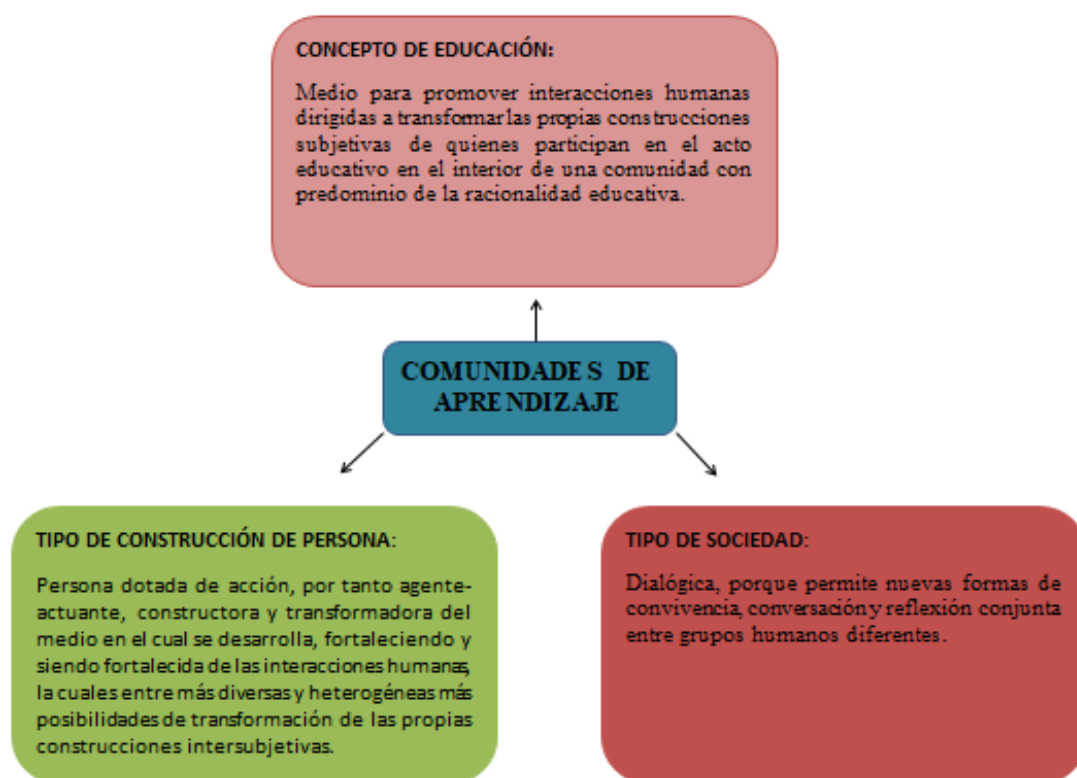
CONCEPTO DE EDUCACIÓN:

Medio para promover interacciones humanas dirigidas a transformar las propias construcciones subjetivas de quienes participan en el acto educativo en el interior de una comunidad con predominio de la racionalidad educativa.

COMUNIDADES DE APRENDIZAJE

TIPO DE CONSTRUCCIÓN DE PERSONA:

Persona dotada de acción, por tanto agente-actuante, constructora y transformadora del medio en el cual se desarrolla, fortaleciendo y siendo fortalecida de las interacciones humanas, la cuales entre más diversas y heterogéneas más posibilidades de transformación de las propias construcciones intersubjetivas.

TIPO DE SOCIEDAD:

Dialógica, porque permite nuevas formas de convivencia, conversación y reflexión conjunta entre grupos humanos diferentes.